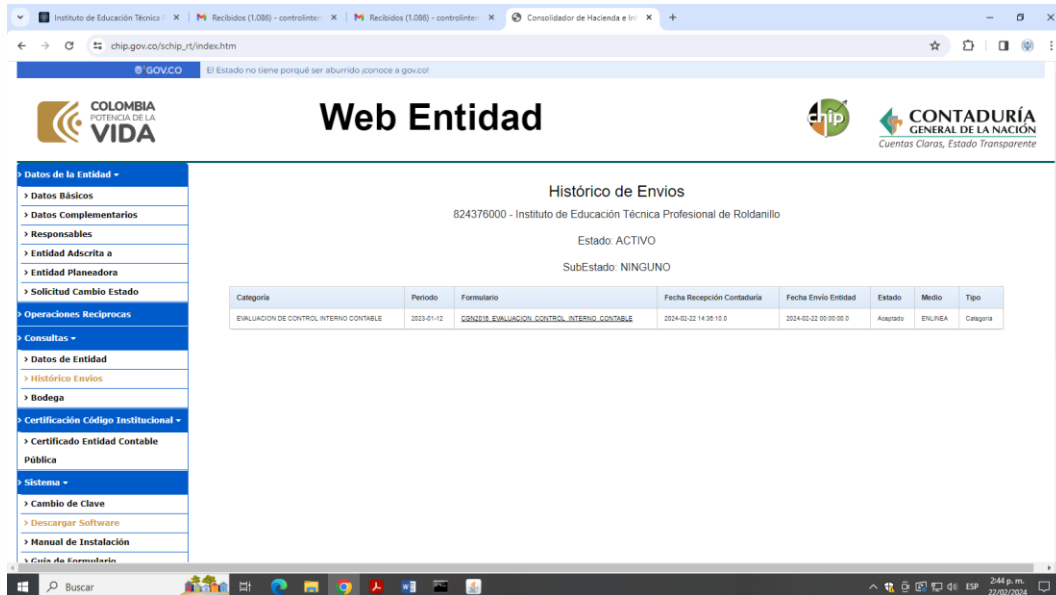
Instituto de Educación Técnica | × M Recibidos (1.086) - controlinter × M Recibidos (1.086) - controlinter × Consolidador de Hacienda e Inf × +

chip.gov.co/schip_rt/index.htm

GOV.CO El Estado no tiene porqué ser aburrido ¡conoce a gov.co!

COLOMBIA POTENCIA DE LA VIDA

Web Entidad

chip

CONTADURÍA GENERAL DE LA NACIÓN
Cuentas Claras, Estado Transparente

› Datos de la Entidad ▾
› Datos Básicos
› Datos Complementarios
› Responsables
› Entidad Adscrita a
› Entidad Planeadora
› Solicitud Cambio Estado
› Operaciones Reciprocas
› Consultas ▾
› Datos de Entidad
› Histórico Envios
› Bodega
› Certificación Código Institucional ▾
› Certificado Entidad Contable Pública
› Sistema ▾
› Cambio de Clave
› Descargar Software
› Manual de Instalación
› Guía de Formulario

Histórico de Envios

824376000 - Instituto de Educación Técnica Profesional de Roldanillo

Estado: ACTIVO

SubEstado: NINGUNO

| Categoría | Periodo | Formulario | Fecha Recepción Contaduría | Fecha Envío Entidad | Estado | Medio | Tipo |
|---|---|---|---|---|---|---|---|
| EVALUACION DE CONTROL INTERNO CONTABLE | 2023-01-12 | CGN2016_EVALUACION_CONTROL_INTERNO_CONTABLE | 2024-02-22 14:36:10.0 | 2024-02-22 00:00:00.0 | Aceptado | ENLINEA | Categoria |

Buscar

ESP 2:44 p. m. 22/02/2024